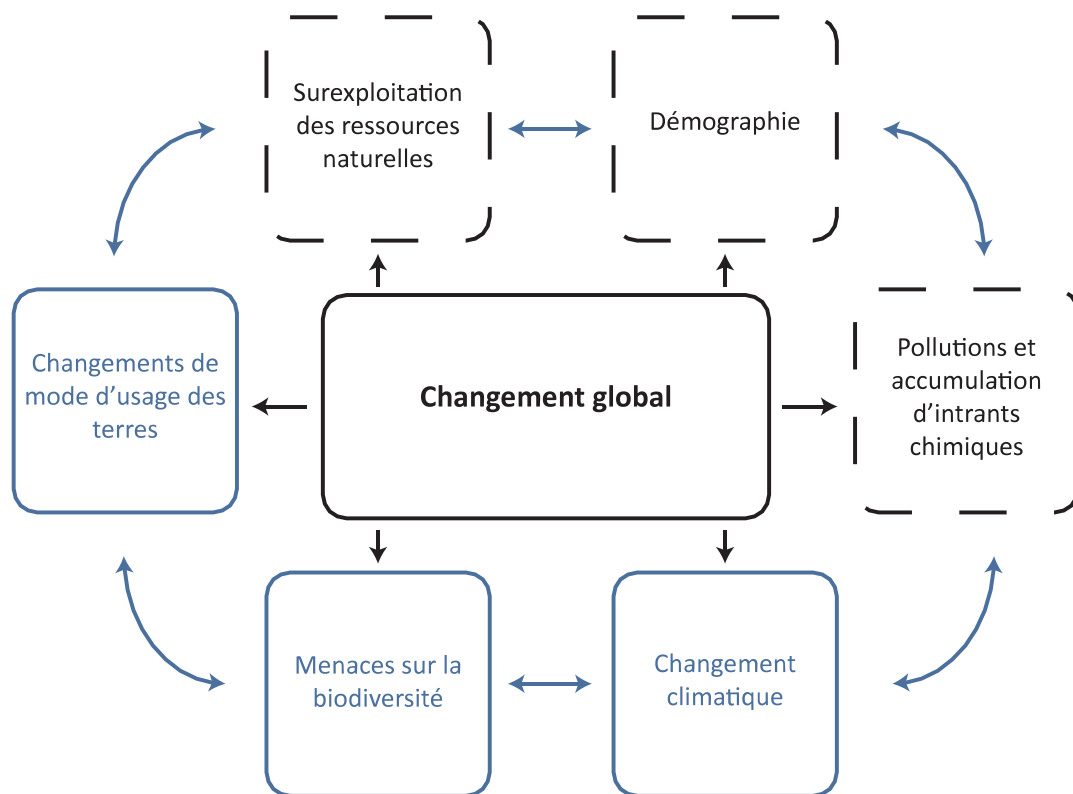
Surexploitation des ressources naturelles

Démographie

Changements de mode d’usage des terres

Changement global

Pollutions et accumulation d’intrants chimiques

Menaces sur la biodiversité

Changement climatique